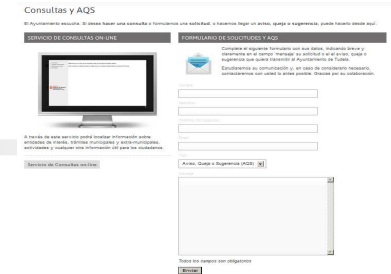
Consultas y AQS

El Ayuntamiento escucha. Si desea hacer una consulta o formularnos una solicitud, o hacernos llegar un aviso, queja o sugerencia, puede hacerlo desde aquí.

SERVICIO DE CONSULTAS ON-LINE

A través de este servicio podrá localizar información sobre entidades de interés, trámites municipales y extra-municipales, actividades y cualquier otra información útil para los ciudadanos.

Servicio de Consultas on-line

FORMULARIO DE SOLICITUDES Y AQS

Complete el siguiente formulario con sus datos, indicando breve y claramente en el campo 'mensaje' su solicitud o el el aviso, queja o sugerencia que quiera transmitir al Ayuntamiento de Tudela.

Estudiaremos su comunicación y, en caso de considerarlo necesario, contactaremos con usted lo antes posible. Gracias por su colaboración.

Nombre

Apellidos

Teléfono/Móvil

Email

Aviso, Queja o Sugerencia (AQS)

Mensaje

Todos los campos son obligatorios

Enviar